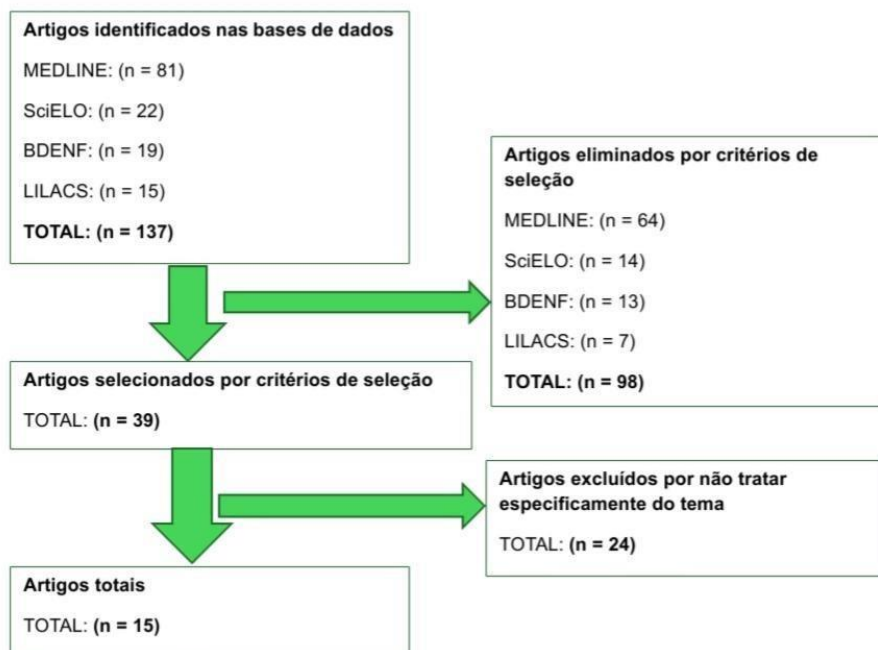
**Artigos identificados nas bases de dados**

MEDLINE: (n = 81)

SciELO: (n = 22)

BDENF: (n = 19)

LILACS: (n = 15)

**TOTAL: (n = 137)**

**Artigos eliminados por critérios de seleção**

MEDLINE: (n = 64)

SciELO: (n = 14)

BDENF: (n = 13)

LILACS: (n = 7)

**TOTAL: (n = 98)**

**Artigos selecionados por critérios de seleção**

TOTAL: **(n = 39)**

**Artigos excluídos por não tratar especificamente do tema**

TOTAL: **(n = 24)**

**Artigos totais**

TOTAL: **(n = 15)**